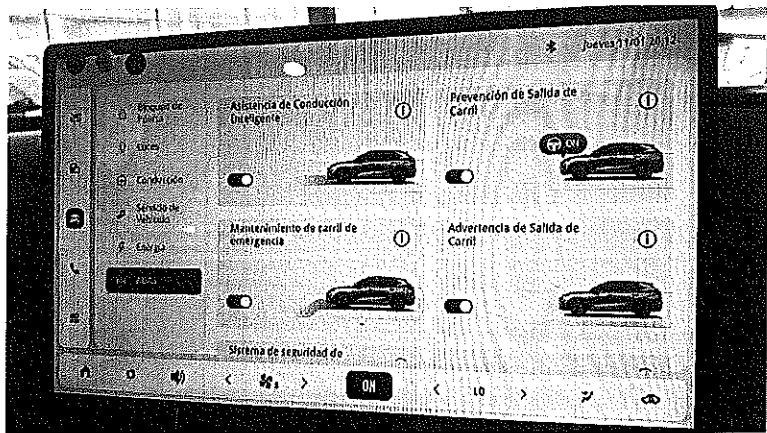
Jueves 11/01/2018

Bloqueo de Puerta

Luces

Conducción

Servicio de Vehículo

Energía

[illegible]

Asistencia de Conducción Inteligente

Prevención de Salida de Carril

Mantenimiento de carril de emergencia

Advertencia de Salida de Carril

Sistema de seguridad de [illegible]

ON

LO